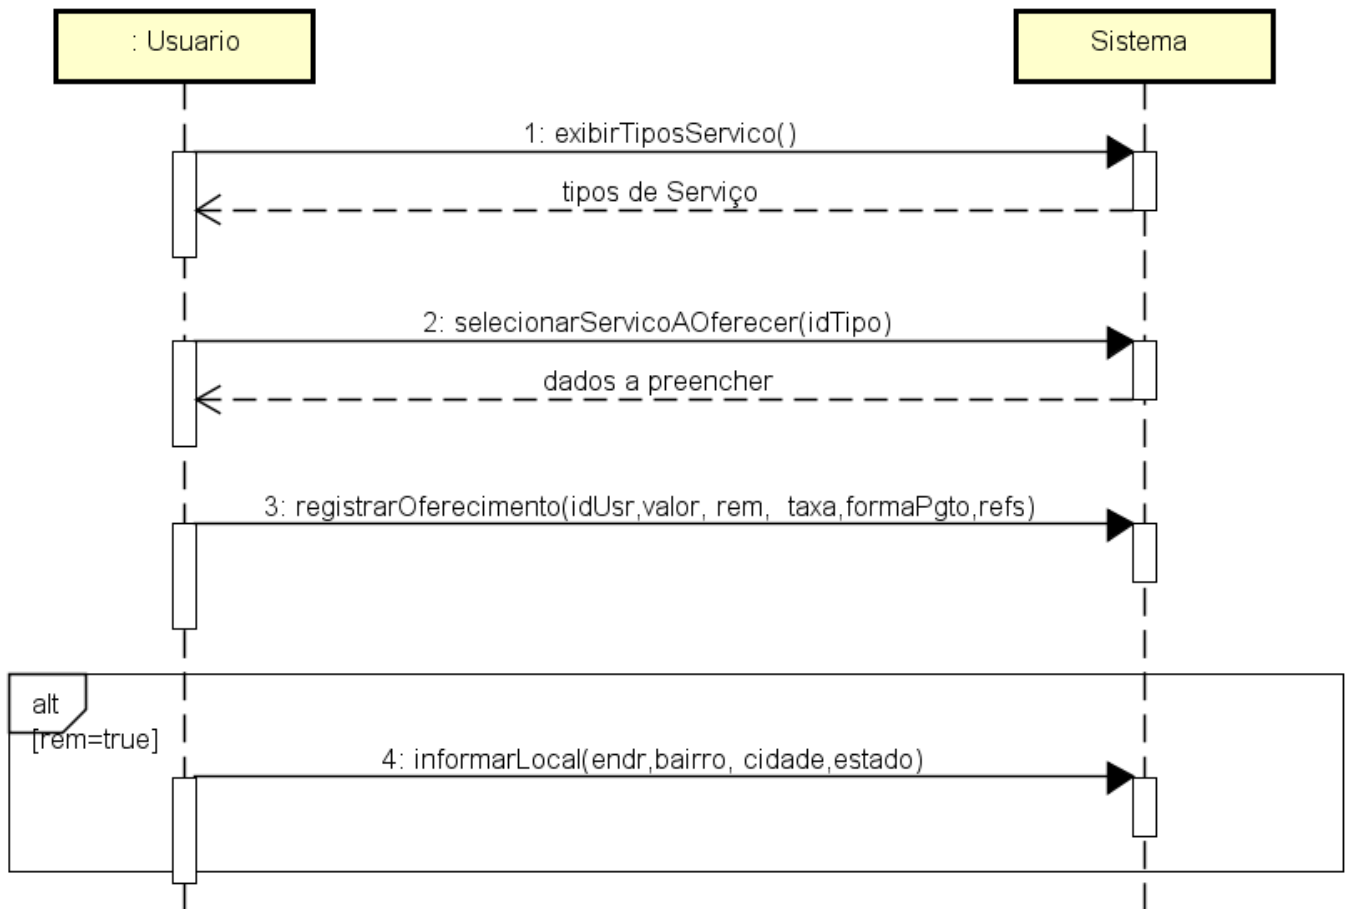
: Usuario

Sistema

1: exibirTiposServico()

tipos de Serviço

2: selecionarServicoAOferecer(idTipo)

dados a preencher

3: registrarOferecimento(idUsr,valor, rem,  taxa,formaPgto,refs)

alt

[rem=true]

4: informarLocal(endr,bairro, cidade,estado)